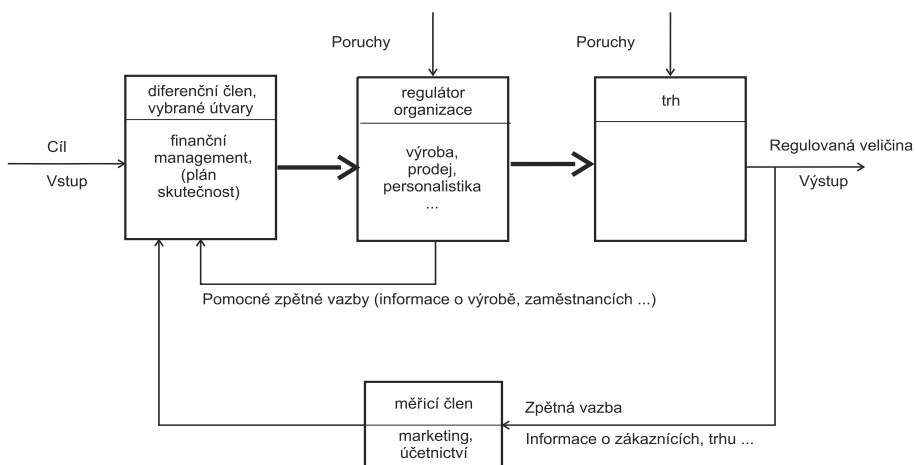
Poruchy

Poruchy

diferenční člen, vybrané útvary

finanční management, (plán skutečnost)

regulátor organizace

výroba, prodej, personalistika ...

trh

Cíl

Vstup

Regulovaná veličina

Výstup

Pomocné zpětné vazby (informace o výrobě, zaměstnancích ...)

měřicí člen

marketing, účetnictví

Zpětná vazba

Informace o zákaznících, trhu ...